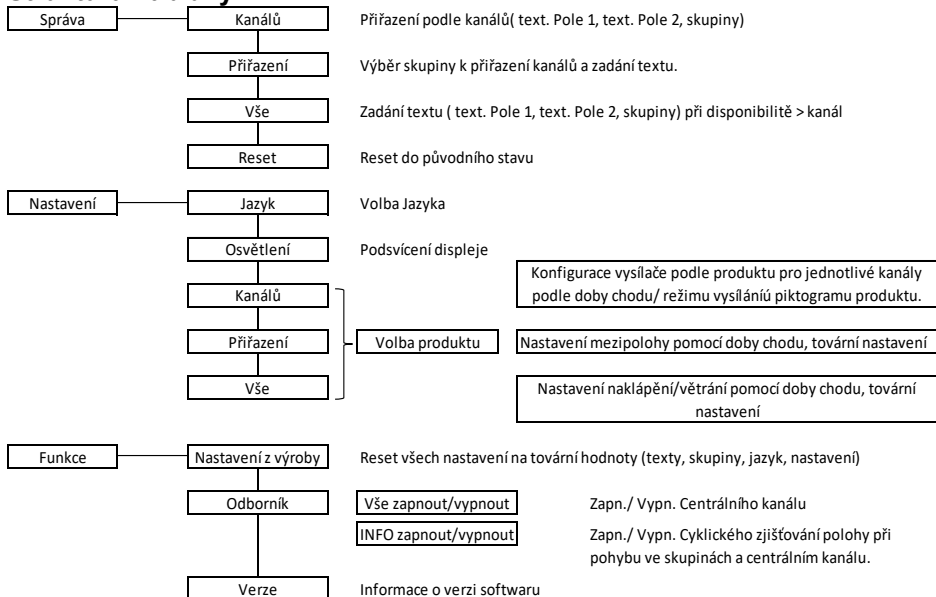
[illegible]

Správa

Kanálů

Přiřazení podle kanálů( text. Pole 1, text. Pole 2, skupiny)

Přiřazení

Výběr skupiny k přiřazení kanálů a zadání textu.

Vše

Zadání textu ( text. Pole 1, text. Pole 2, skupiny) při disponibilitě > kanál

Reset

Reset do původního stavu

Nastavení

Jazyk

Volba Jazyka

Osvětlení

Podsvícení displeje

Konfigurace vysílače podle produktu pro jednotlivé kanály podle doby chodu/ režimu vysíláníú piktogramu produktu.

Kanálů

Přiřazení

Volba produktu

Nastavení mezipolohy pomocí doby chodu, tovární nastavení

Vše

Nastavení naklápění/větrání pomocí doby chodu, tovární nastavení

Funkce

Nastavení z výroby

Reset všech nastavení na tovární hodnoty (texty, skupiny, jazyk, nastavení)

Odborník

Vše zapnout/vypnout

Zapn./ Vypn. Centrálního kanálu

INFO zapnout/vypnout

Zapn./ Vypn. Cyklického zjišťování polohy při pohybu ve skupinách a centrálním kanálu.

Verze

Informace o verzi softwaru